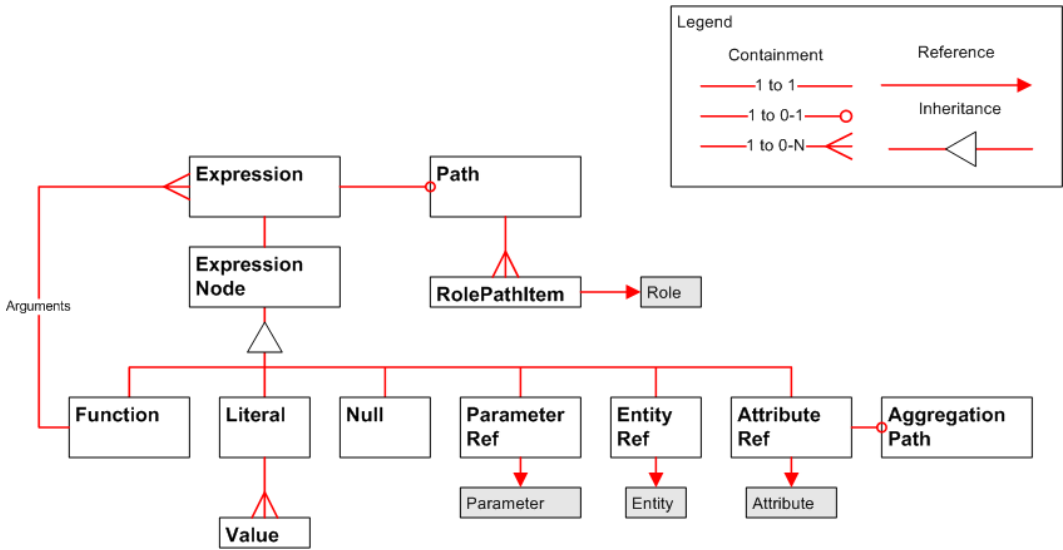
Legend

Containment

1 to 1

1 to 0-1

1 to 0-N

Reference

Inheritance

Expression

Path

Expression Node

RolePathItem

Role

Arguments

Function

Literal

Null

Parameter Ref

Entity Ref

Attribute Ref

Aggregation Path

Value

Parameter

Entity

Attribute